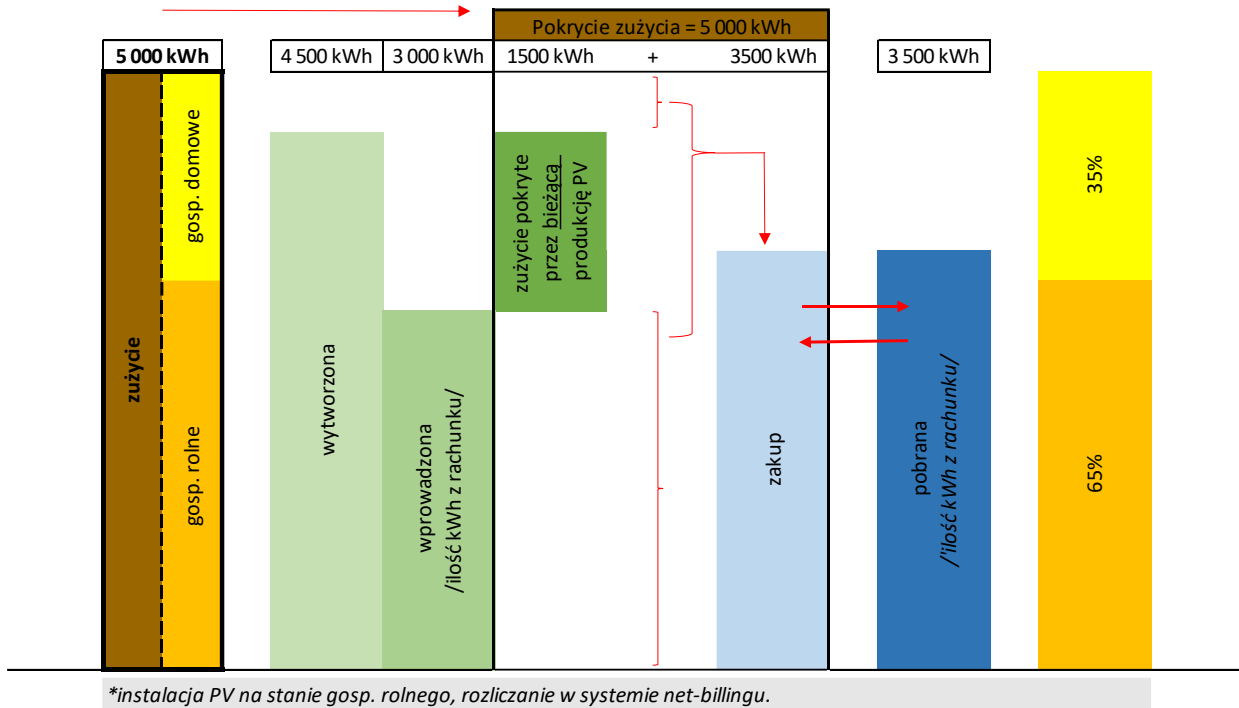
Pokrycie zużycia = 5 000 kWh

5 000 kWh

4 500 kWh

3 000 kWh

1500 kWh

+

3500 kWh

3 500 kWh

gosp. domowe

zużycie

gosp. rolne

wytworzona

wprowadzona /ilość kWh z rachunku/

zużycie pokryte przez bieżącą produkcję PV

zakup

pobrana /'ilość kWh z rachunku/

35%

65%

*instalacja PV na stanie gosp. rolnego, rozliczanie w systemie net-billingu.